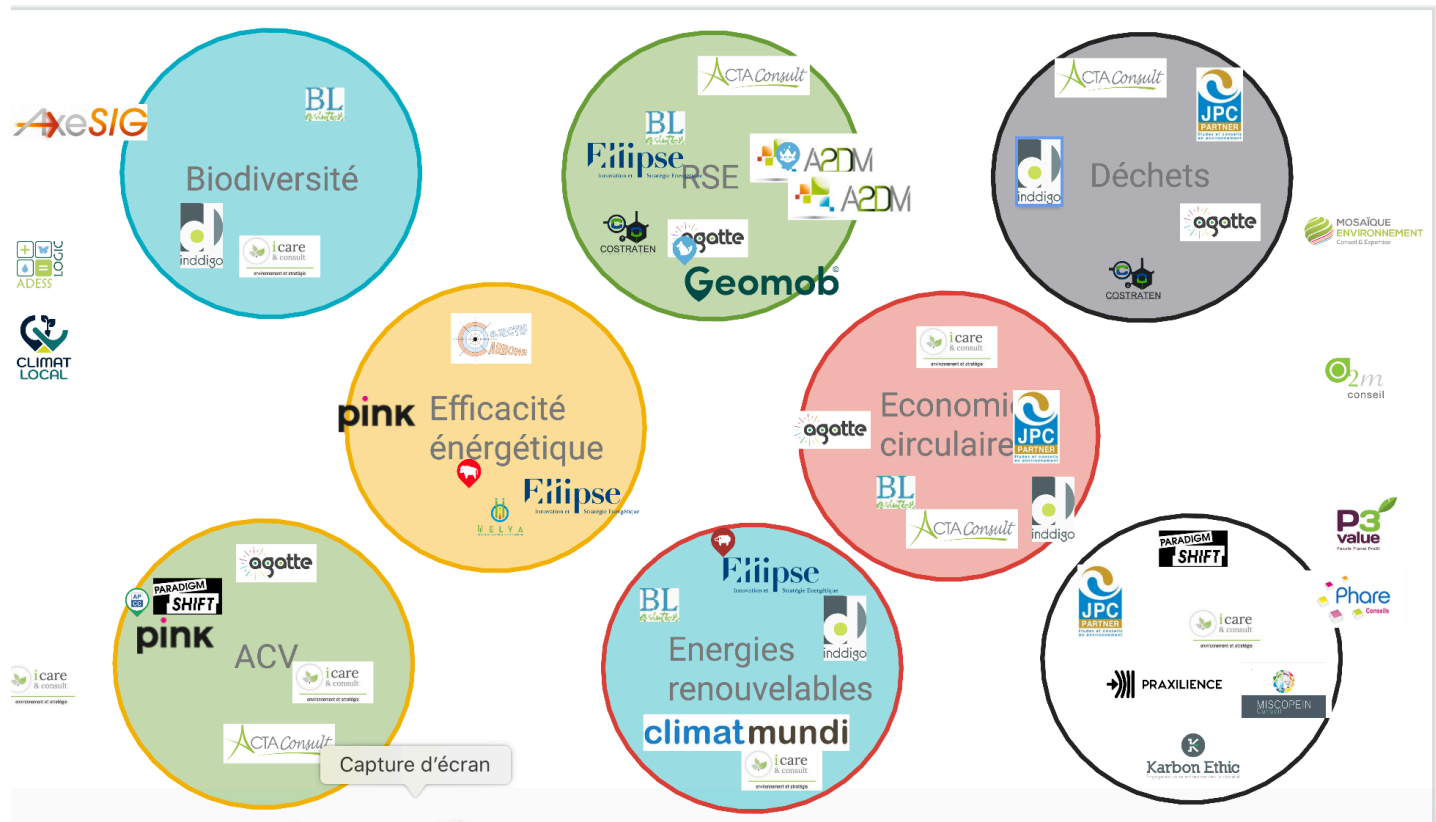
AxeSIG

BL

Biodiversité

inddigo

icare & consult
environnement et stratégie

ADESS LOGIC

CLIMAT LOCAL

ACTA Consult

BL

Ellipse
Innovation et Stratégie Energétique

RSE

A2DM

A2DM

COSTRATEN

agatte

Geomob

ACTA Consult

JPC PARTNER

inddigo

Déchets

agatte

COSTRATEN

MOSAÏQUE ENVIRONNEMENT
Conseil & Expertise

ARCTIC CARBONE

pink

Efficacité énérgétique

Ellipse
Innovation et Stratégie Energétique

WELYA

icare & consult
environnement et stratégie

agatte

Economi circulaire

JPC PARTNER

BL

ACTA Consult

inddigo

O2m conseil

P3 value

agatte

PARADIGM SHIFT

pink

ACV

icare & consult
environnement et stratégie

ACTA Consult

icare & consult
environnement et stratégie

Capture d'écran

Ellipse
Innovation et Stratégie Energétique

BL

inddigo

Energies renouvelables

climatmundi

icare & consult
environnement et stratégie

PARADIGM SHIFT

JPC PARTNER

icare & consult
environnement et stratégie

Phare Conseils

PRAXILIENCE

MISCOPEIN

Karbon Ethic